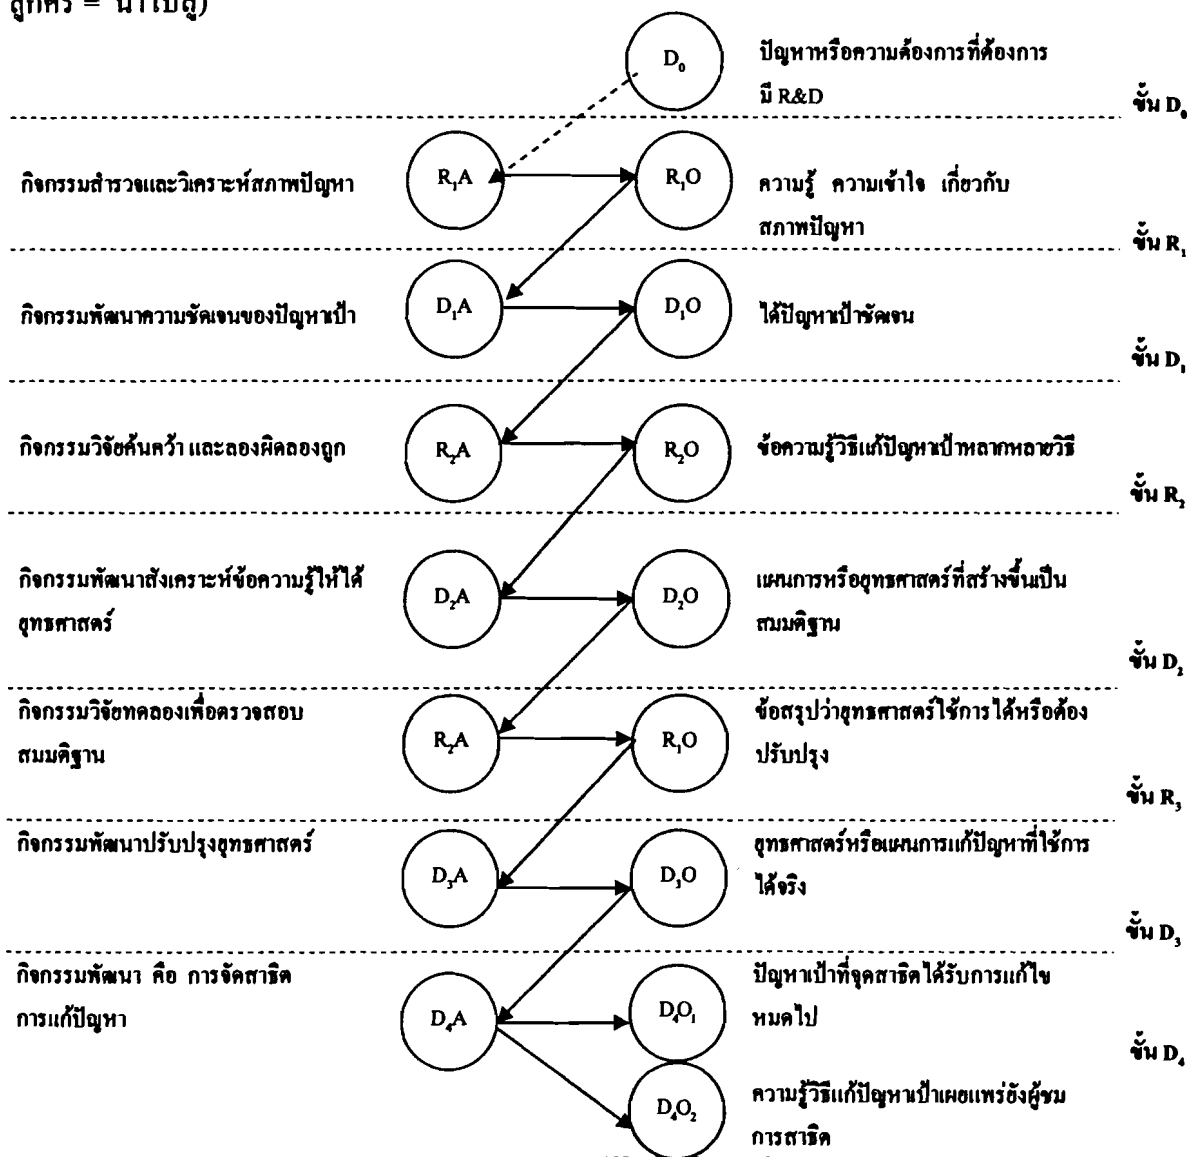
ลูกศร = นำไปสู่)

$D_0$ ปัญหาหรือความต้องการที่ต้องการมี R&D

ขั้น $D_0$

กิจกรรมสำรวจและวิเคราะห์สภาพปัญหา $R_1A$ $R_1O$ ความรู้ ความเข้าใจ เกี่ยวกับสภาพปัญหา

ขั้น $R_1$

กิจกรรมพัฒนาความชัดเจนของปัญหาเป้า $D_1A$ $D_1O$ ได้ปัญหาเป้าชัดเจน

ขั้น $D_1$

กิจกรรมวิจัยค้นคว้า และลองผิดลองถูก $R_2A$ $R_2O$ ข้อความรู้วิธีแก้ปัญหาเป้าหลากหลายวิธี

ขั้น $R_2$

กิจกรรมพัฒนาสังเคราะห์ข้อความรู้ให้ได้ยุทธศาสตร์ $D_2A$ $D_2O$ แผนการหรือยุทธศาสตร์ที่สร้างขึ้นเป็นสมมติฐาน

ขั้น $D_2$

กิจกรรมวิจัยทดลองเพื่อตรวจสอบสมมติฐาน $R_2A$ $R_1O$ ข้อสรุปว่ายุทธศาสตร์ใช้การได้หรือต้องปรับปรุง

ขั้น $R_3$

กิจกรรมพัฒนาปรับปรุงยุทธศาสตร์ $D_3A$ $D_3O$ ยุทธศาสตร์หรือแผนการแก้ปัญหาที่ใช้การได้จริง

ขั้น $D_3$

กิจกรรมพัฒนา คือ การจัดสาธิตการแก้ปัญหา $D_4A$ $D_4O_1$ ปัญหาเป้าที่จุดสาธิตได้รับการแก้ไขหมดไป

ขั้น $D_4$

$D_4O_2$ ความรู้วิธีแก้ปัญหาเป้าเผยแพร่ยังผู้ชมการสาธิต